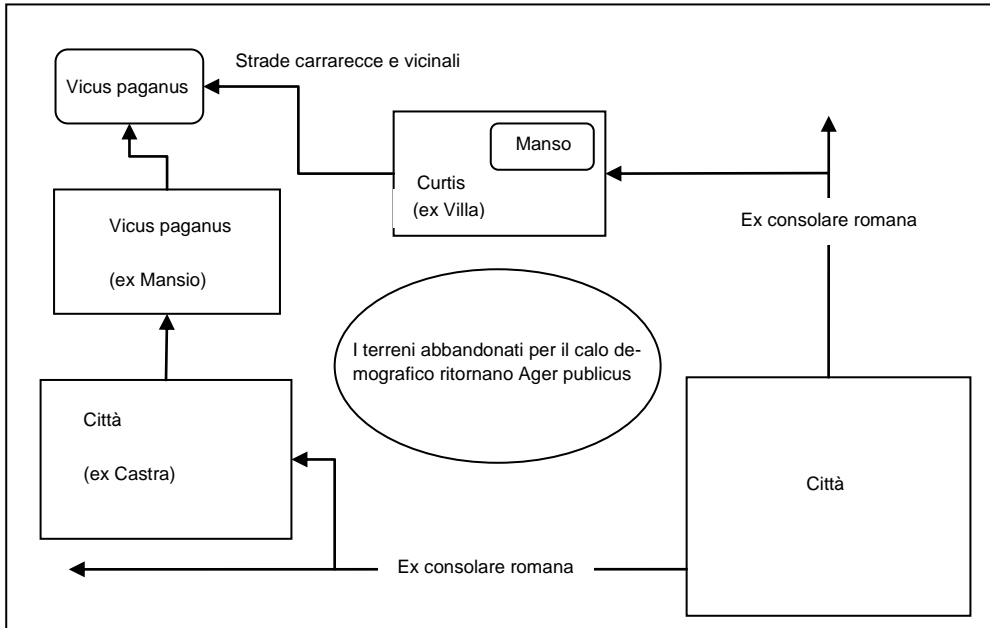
Strade carrarecce e vicinali

Vicus paganus

Manso

Curtis
(ex Villa)

Vicus paganus

(ex Mansio)

Ex consolare romana

I terreni abbandonati per il calo demografico ritornano Ager publicus

Città

(ex Castra)

Città

Ex consolare romana